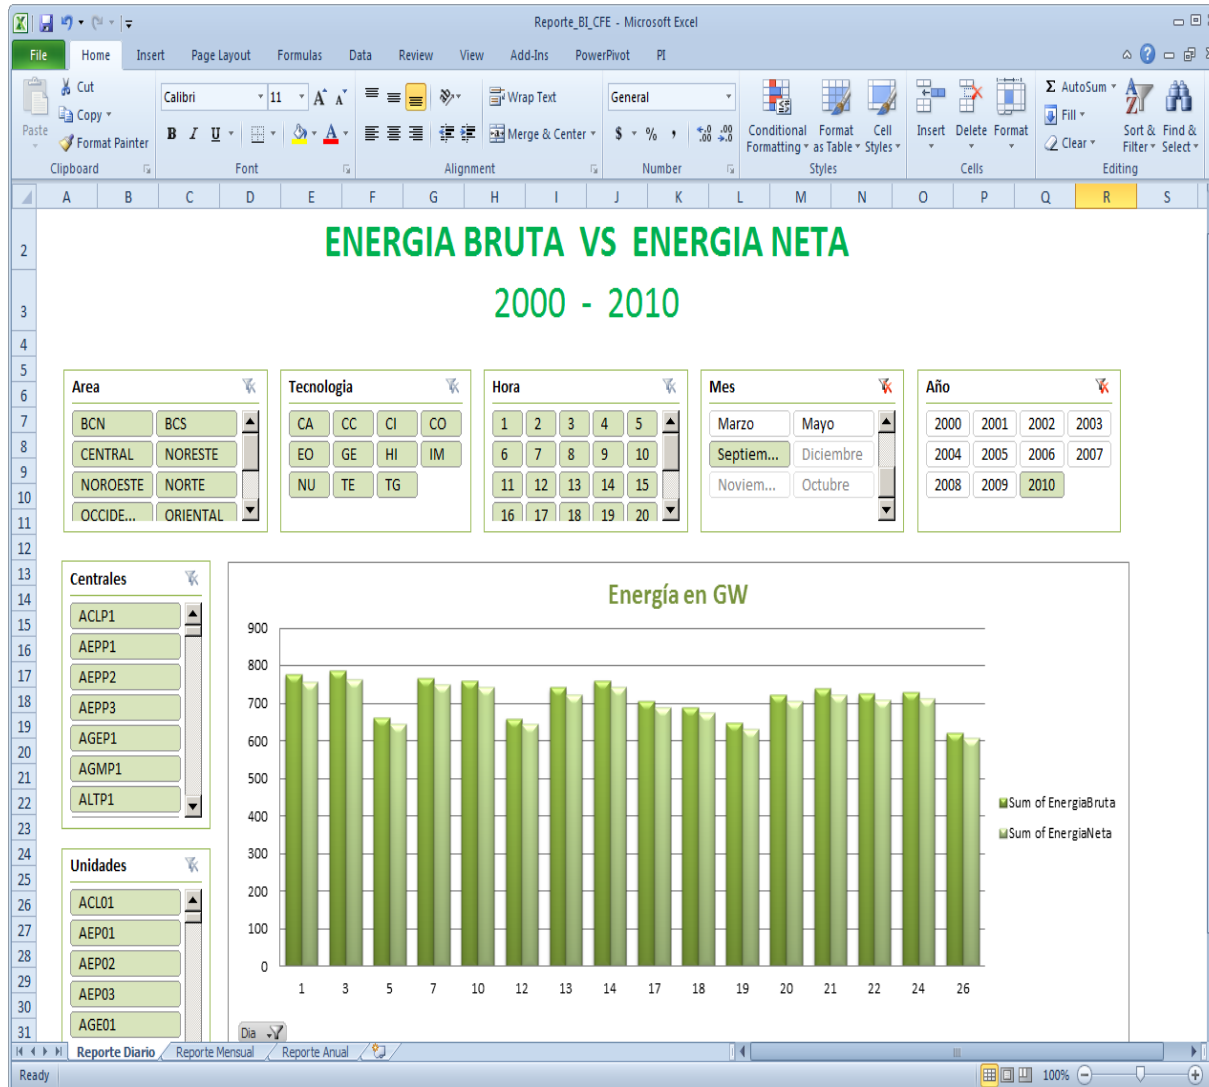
Reporte_BI_CFE - Microsoft Excel

File Home Insert Page Layout Formulas Data Review View Add-Ins PowerPivot PI

Cut
Copy
Paste
Format Painter
Clipboard
Calibri 11
B I U
Font
Wrap Text
Merge & Center
Alignment
General
$ % ,
Number
Conditional Formatting
Format as Table
Cell Styles
Styles
Insert Delete Format
Cells
AutoSum
Fill
Clear
Sort & Filter
Find & Select
Editing

A B C D E F G H I J K L M N O P Q R S

ENERGIA BRUTA VS ENERGIA NETA

2000 - 2010

Area
BCN BCS
CENTRAL NORESTE
NOROESTE NORTE
OCCIDE... ORIENTAL

Tecnologia
CA CC CI CO
EO GE HI IM
NU TE TG

Hora
1 2 3 4 5
6 7 8 9 10
11 12 13 14 15
16 17 18 19 20

Mes
Marzo Mayo
Septiem... Diciembre
Noviem... Octubre

Año
2000 2001 2002 2003
2004 2005 2006 2007
2008 2009 2010

Centrales
ACLP1
AEPP1
AEPP2
AEPP3
AGEP1
AGMP1
ALTP1

Unidades
ACL01
AEP01
AEP02
AEP03
AGE01

Energía en GW

900
800
700
600
500
400
300
200
100
0

1 3 5 7 10 12 13 14 17 18 19 20 21 22 24 26

Sum of EnergiaBruta
Sum of EnergiaNeta

Dia

Reporte Diario Reporte Mensual Reporte Anual

Ready 100%